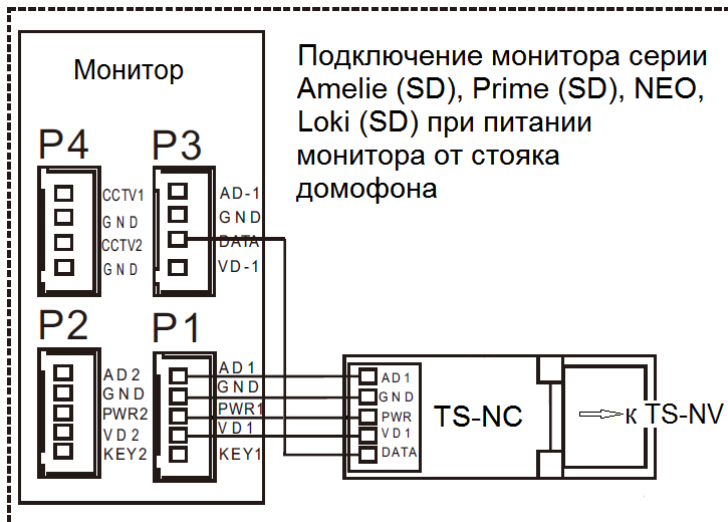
Монитор

Подключение монитора серии Amelie (SD), Prime (SD), NEO, Loki (SD) при питании монитора от стояка домофона

P4
CCTV1
GND
CCTV2
GND

P3
AD-1
GND
DATA
VD-1

P2
AD2
GND
PWR2
VD2
KEY2

P1
AD1
GND
PWR1
VD1
KEY1

AD1
GND
PWR
VD1
DATA
TS-NC

к TS-NV